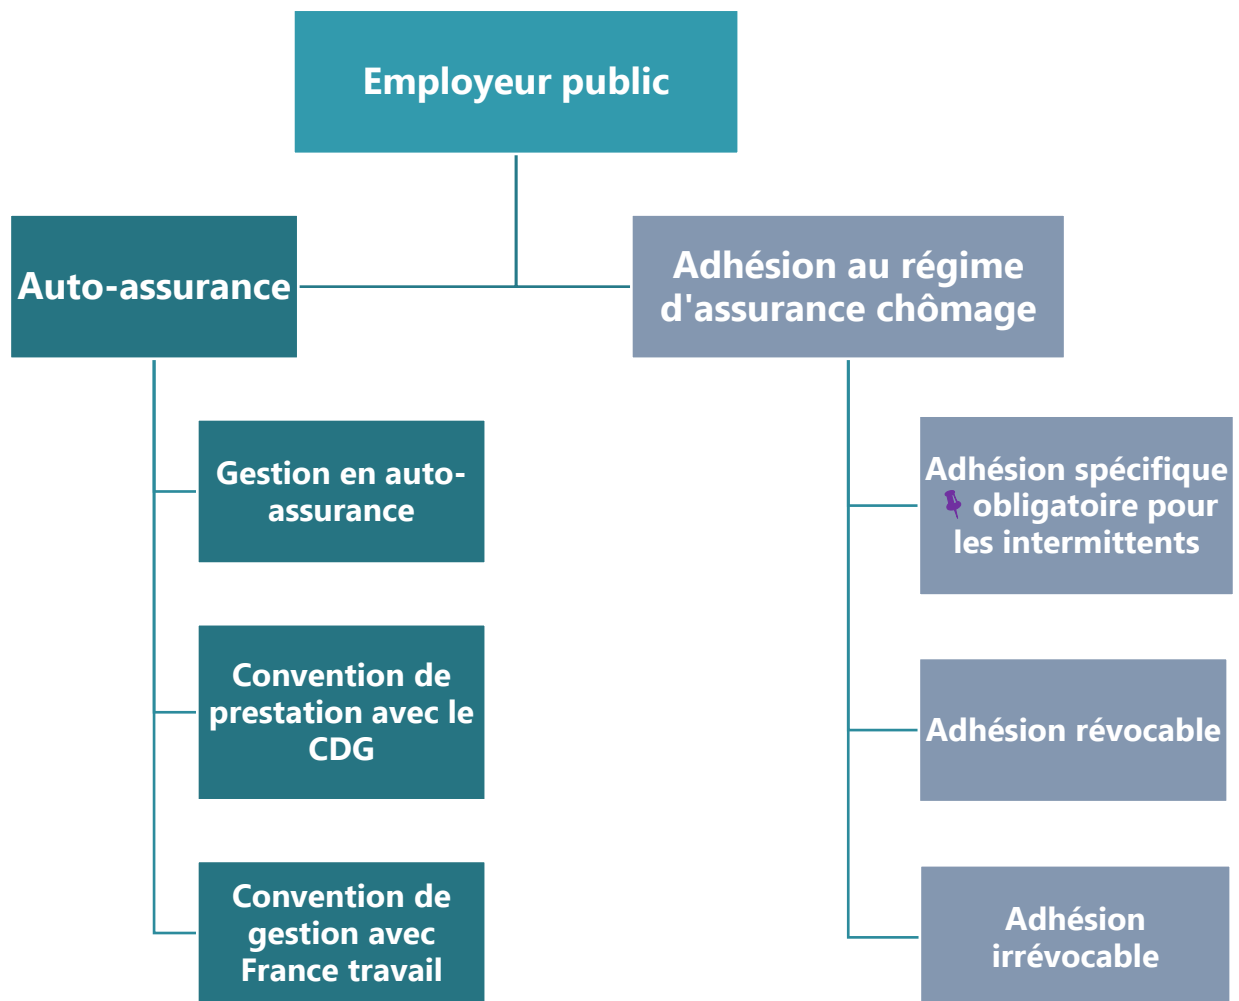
Employeur public

Auto-assurance

Adhésion au régime d'assurance chômage

Gestion en auto-assurance

Convention de prestation avec le CDG

Convention de gestion avec France travail

Adhésion spécifique obligatoire pour les intermittents

Adhésion révocable

Adhésion irrévocable